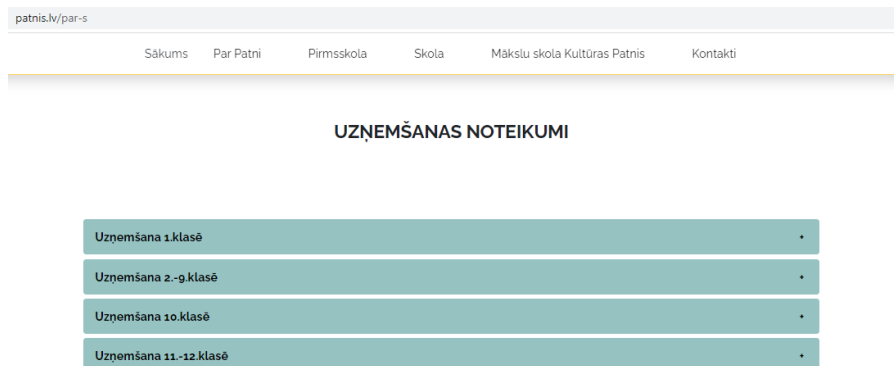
patnis.lv/par-s

Sākums Par Patni Pirmsskola Skola Mākslu skola Kultūras Patnis Kontakti

UZŅEMŠANAS NOTEIKUMI

Uzņemšana 1.klasē +

Uzņemšana 2.-9.klasē +

Uzņemšana 10.klasē +

Uzņemšana 11.-12.klasē +